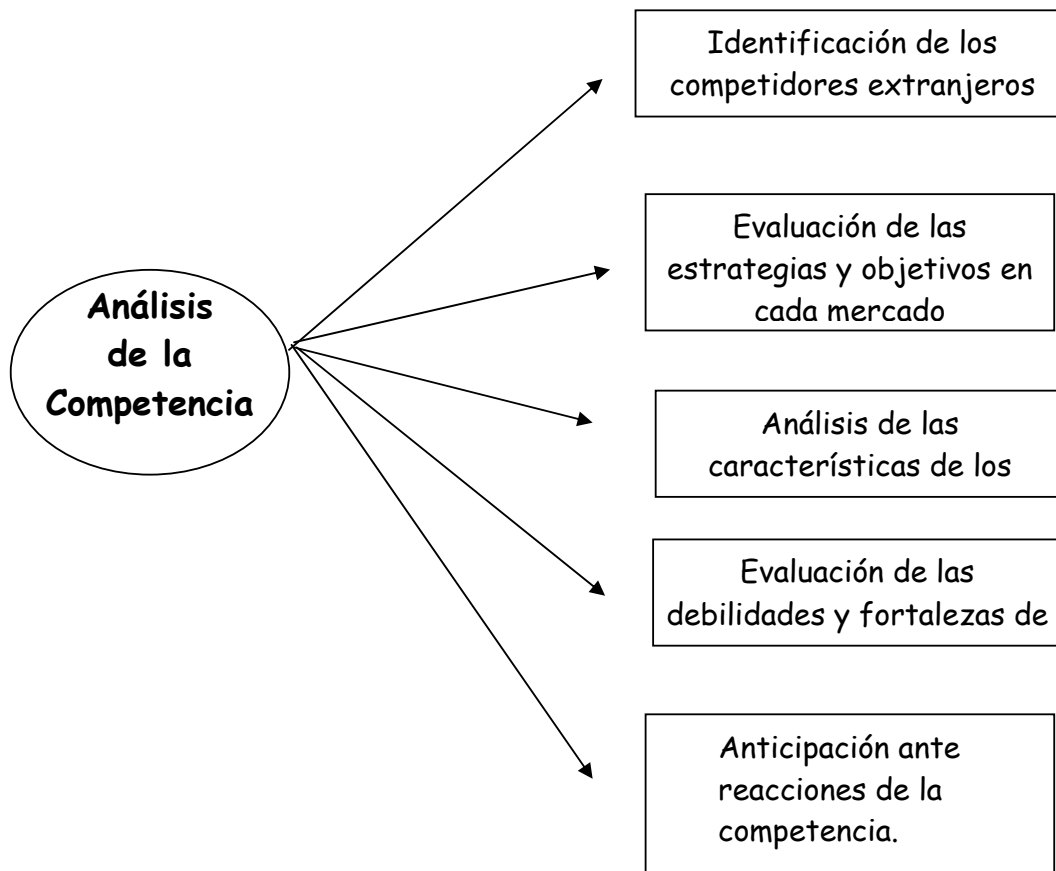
Análisis de la Competencia

Identificación de los competidores extranjeros

Evaluación de las estrategias y objetivos en cada mercado

Análisis de las características de los

Evaluación de las debilidades y fortalezas de

Anticipación ante reacciones de la competencia.